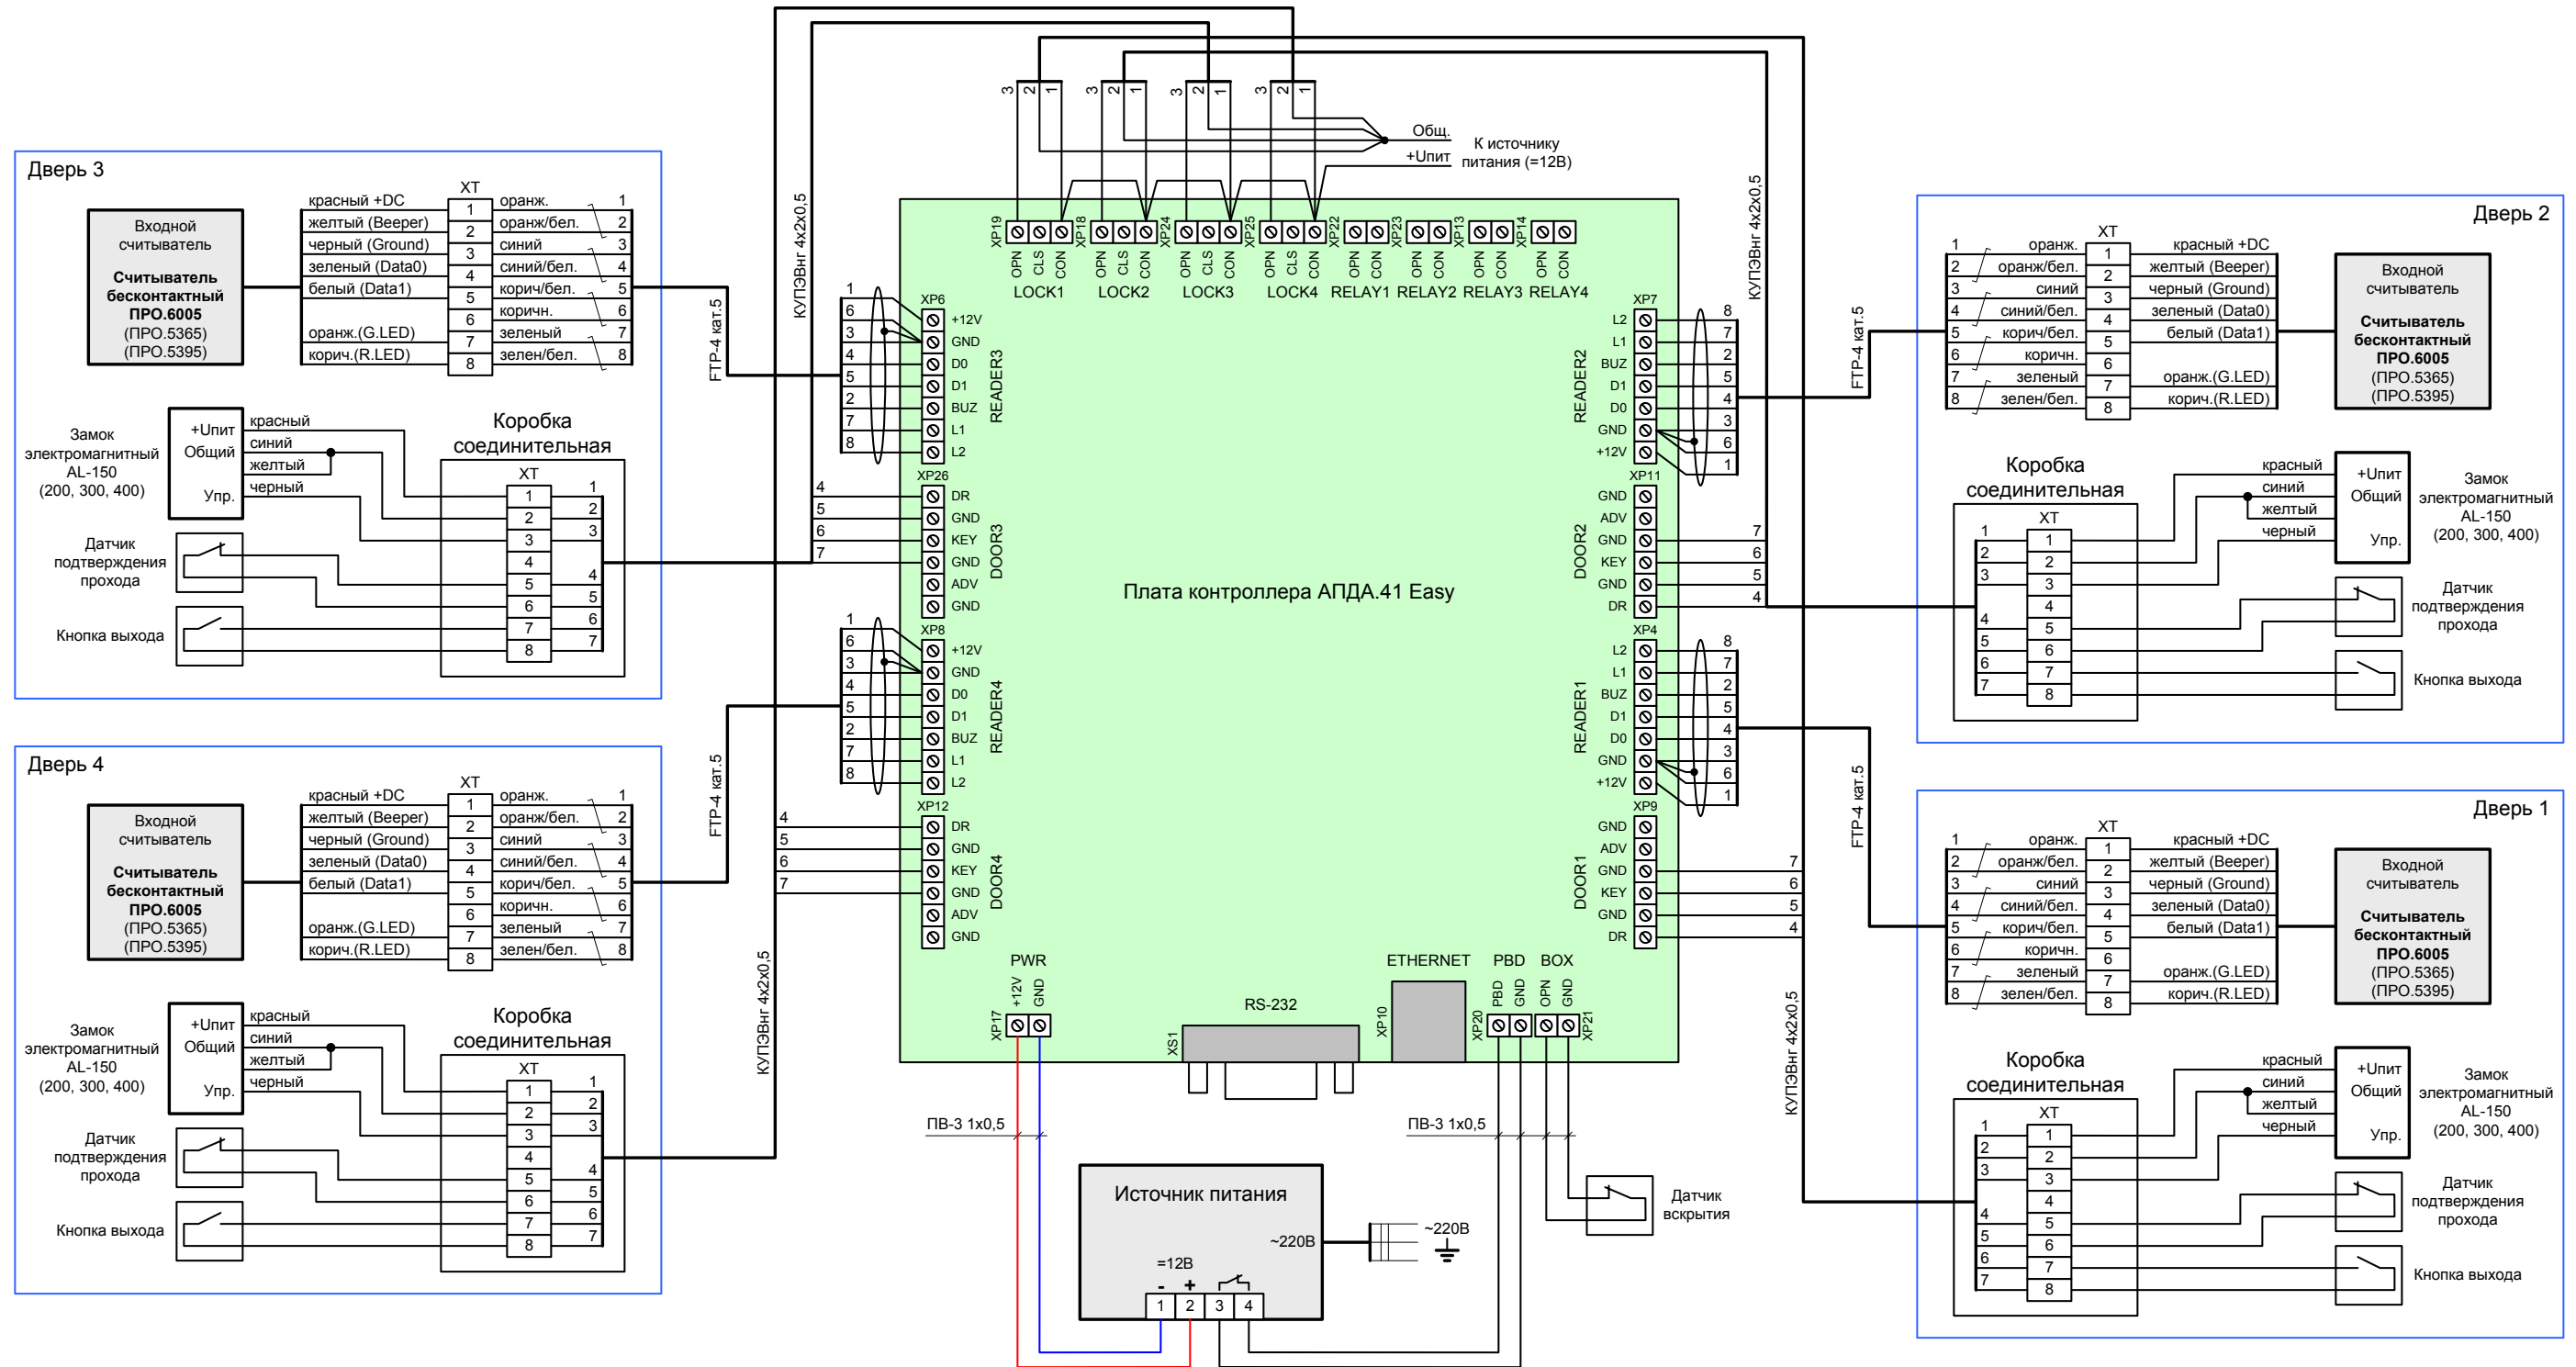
Дверь 3

Входной считыватель

Считыватель бесконтактный ПРО.6005 (ПРО.5365) (ПРО.5395)

XT

| | | |
|---|---|---|
| красный +DC | 1 | оранж. 1 |
| желтый (Beeper) | 2 | оранж/бел. 2 |
| черный (Ground) | 3 | синий 3 |
| зеленый (Data0) | 4 | синий/бел. 4 |
| белый (Data1) | 5 | корич/бел. 5 |
| | 6 | коричн. 6 |
| оранж.(G.LED) | 7 | зеленый 7 |
| корич.(R.LED) | 8 | зелен/бел. 8 |

Замок электромагнитный AL-150 (200, 300, 400)

+Uпит Общий Упр.

красный синий желтый черный

Коробка соединительная

XT 1 2 3 4 5 6 7 8

1 2 3 4 5 6 7

Датчик подтверждения прохода

Кнопка выхода

Дверь 4

Входной считыватель

Считыватель бесконтактный ПРО.6005 (ПРО.5365) (ПРО.5395)

XT

| | | |
|---|---|---|
| красный +DC | 1 | оранж. 1 |
| желтый (Beeper) | 2 | оранж/бел. 2 |
| черный (Ground) | 3 | синий 3 |
| зеленый (Data0) | 4 | синий/бел. 4 |
| белый (Data1) | 5 | корич/бел. 5 |
| | 6 | коричн. 6 |
| оранж.(G.LED) | 7 | зеленый 7 |
| корич.(R.LED) | 8 | зелен/бел. 8 |

Замок электромагнитный AL-150 (200, 300, 400)

+Uпит Общий Упр.

красный синий желтый черный

Коробка соединительная

XT 1 2 3 4 5 6 7 8

1 2 3 4 5 6 7

Датчик подтверждения прохода

Кнопка выхода

FTP-4 кат.5

КУПЭВнг 4х2х0,5

FTP-4 кат.5

КУПЭВнг 4х2х0,5

3 2 1 3 2 1 3 2 1 3 2 1

Общ.

+Uпит

К источнику питания (=12В)

XP19 OPN CLS CON XP18 OPN CLS CON XP24 OPN CLS CON XP25 OPN CLS CON XP22 OPN CON XP23 OPN CON XP13 OPN CON XP14 OPN CON

LOCK1 LOCK2 LOCK3 LOCK4 RELAY1 RELAY2 RELAY3 RELAY4

XP6 +12V GND D0 D1 BUZ L1 L2 READER3

1 6 3 4 5 2 7 8

XP26 DR GND KEY GND ADV GND DOOR3

4 5 6 7

XP8 +12V GND D0 D1 BUZ L1 L2 READER4

1 6 3 4 5 2 7 8

XP12 DR GND KEY GND ADV GND DOOR4

4 5 6 7

Плата контроллера АПДА.41 Easy

XP7 L2 L1 BUZ D1 D0 GND +12V READER2

8 7 2 5 4 3 6 1

XP11 GND ADV GND KEY GND DR DOOR2

7 6 5 4

XP4 L2 L1 BUZ D1 D0 GND +12V READER1

8 7 2 5 4 3 6 1

XP9 GND ADV GND KEY GND DR DOOR1

7 6 5 4

PWR XP17 +12V GND

RS-232 XS1

ETHERNET XP10

PBD BOX XP20 PBD GND OPN GND XP21

ПВ-3 1х0,5

ПВ-3 1х0,5

Источник питания

=12В

~220В

- + 1 2 3 4

~220В

Датчик вскрытия

КУПЭВнг 4х2х0,5

FTP-4 кат.5

FTP-4 кат.5

КУПЭВнг 4х2х0,5

Дверь 2

XT

| | | |
|---|---|---|
| 1 оранж. | 1 | красный +DC |
| 2 оранж/бел. | 2 | желтый (Beeper) |
| 3 синий | 3 | черный (Ground) |
| 4 синий/бел. | 4 | зеленый (Data0) |
| 5 корич/бел. | 5 | белый (Data1) |
| 6 коричн. | 6 | |
| 7 зеленый | 7 | оранж.(G.LED) |
| 8 зелен/бел. | 8 | корич.(R.LED) |

Входной считыватель

Считыватель бесконтактный ПРО.6005 (ПРО.5365) (ПРО.5395)

Коробка соединительная

XT 1 2 3 4 5 6 7 8

1 2 3 4 5 6 7

красный синий желтый черный

+Uпит Общий Упр.

Замок электромагнитный AL-150 (200, 300, 400)

Датчик подтверждения прохода

Кнопка выхода

Дверь 1

XT

| | | |
|---|---|---|
| 1 оранж. | 1 | красный +DC |
| 2 оранж/бел. | 2 | желтый (Beeper) |
| 3 синий | 3 | черный (Ground) |
| 4 синий/бел. | 4 | зеленый (Data0) |
| 5 корич/бел. | 5 | белый (Data1) |
| 6 коричн. | 6 | |
| 7 зеленый | 7 | оранж.(G.LED) |
| 8 зелен/бел. | 8 | корич.(R.LED) |

Входной считыватель

Считыватель бесконтактный ПРО.6005 (ПРО.5365) (ПРО.5395)

Коробка соединительная

XT 1 2 3 4 5 6 7 8

1 2 3 4 5 6 7

красный синий желтый черный

+Uпит Общий Упр.

Замок электромагнитный AL-150 (200, 300, 400)

Датчик подтверждения прохода

Кнопка выхода